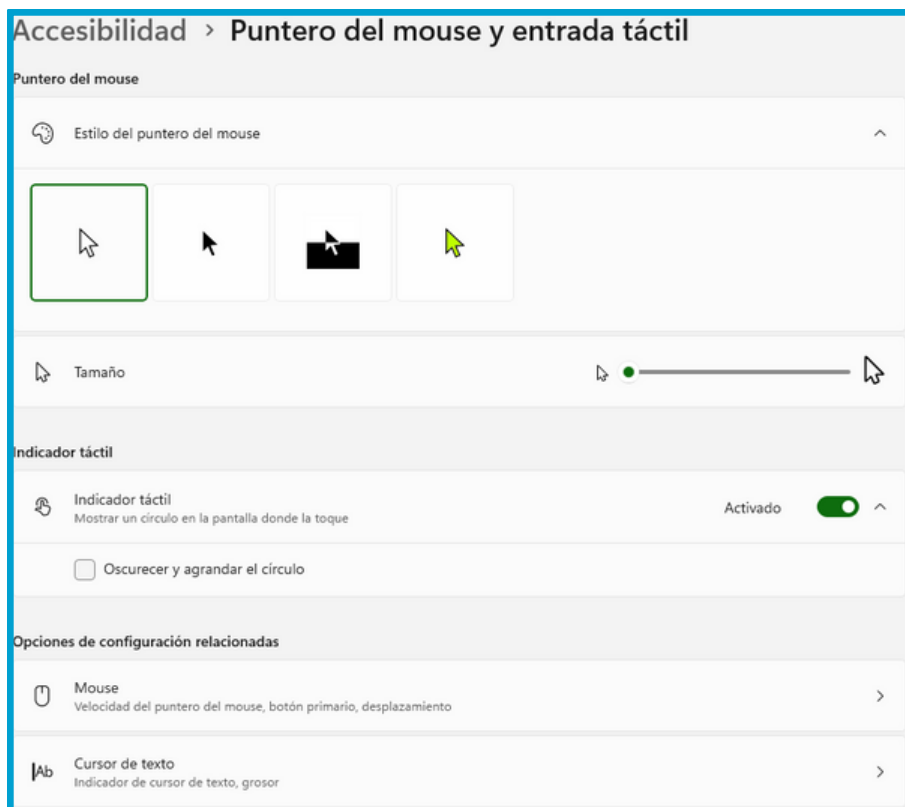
Accesibilidad › Puntero del mouse y entrada táctil

Puntero del mouse

Estilo del puntero del mouse

Tamaño

Indicador táctil

Indicador táctil
Mostrar un círculo en la pantalla donde la toque

Activado

Oscurecer y agrandar el círculo

Opciones de configuración relacionadas

Mouse
Velocidad del puntero del mouse, botón primario, desplazamiento

Ab

Cursor de texto
Indicador de cursor de texto, grosor